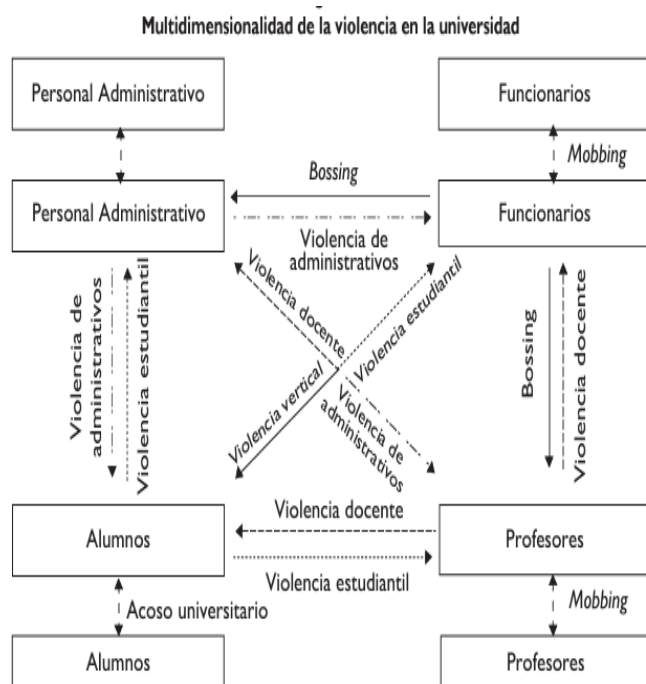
Multidimensionalidad de la violencia en la universidad

Personal Administrativo

Funcionarios

Mobbing

Bossing

Personal Administrativo

Funcionarios

Violencia de administrativos

Violencia de administrativos

Violencia estudiantil

Violencia docente

Violencia estudiantil

Violencia vertical

Violencia de administrativos

Bossing

Violencia docente

Violencia docente

Alumnos

Profesores

Violencia estudiantil

Acoso universitario

Mobbing

Alumnos

Profesores